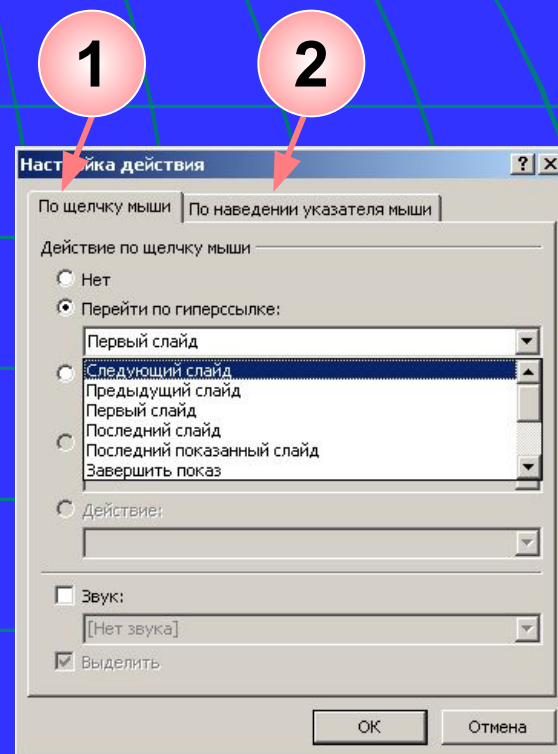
1

2

Наст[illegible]йка действия

?

X

По щелчку мыши

По наведении указателя мыши

Действие по щелчку мыши

Нет

Перейти по гиперссылке:

Первый слайд

Следующий слайд
Предыдущий слайд
Первый слайд
Последний слайд
Последний показанный слайд
Завершить показ

Действие:

Звук:

[Нет звука]

Выделить

ОК

Отмена